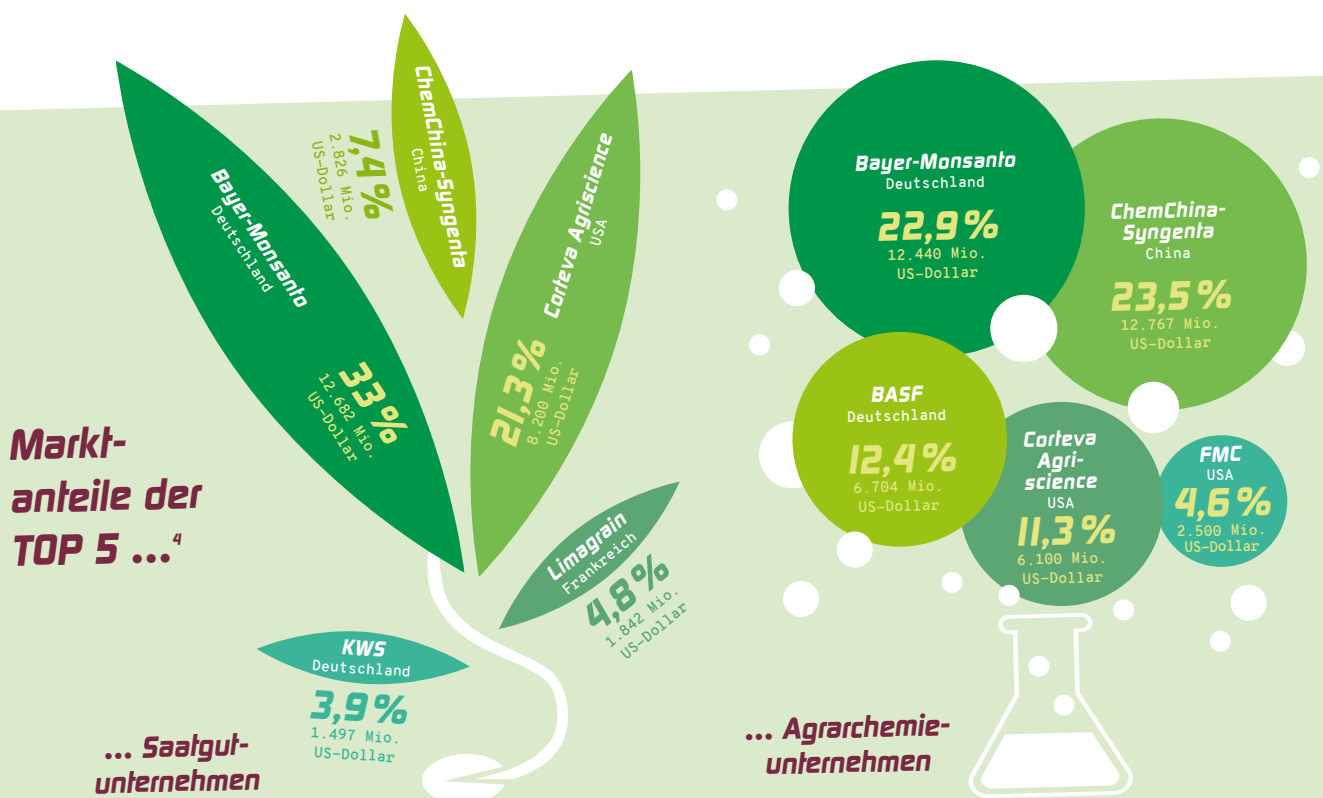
Markt-
anteile der
TOP 5 ...$^4$

Bayer-Monsanto
Deutschland
33%
12.682 Mio.
US-Dollar

ChemChina-Syngenta
China
7,4%
2.826 Mio.
US-Dollar

Corteva Agriscience
USA
21,3%
8.200 Mio.
US-Dollar

Limagrain
Frankreich
4,8%
1.842 Mio.
US-Dollar

KWS
Deutschland
3,9%
1.497 Mio.
US-Dollar

... Saatgut-
unternehmen

Bayer-Monsanto
Deutschland
22,9%
12.440 Mio.
US-Dollar

ChemChina-
Syngenta
China
23,5%
12.767 Mio.
US-Dollar

BASF
Deutschland
12,4%
6.704 Mio.
US-Dollar

Corteva
Agri-
science
USA
11,3%
6.100 Mio.
US-Dollar

FMC
USA
4,6%
2.500 Mio.
US-Dollar

... Agrarchemie-
unternehmen